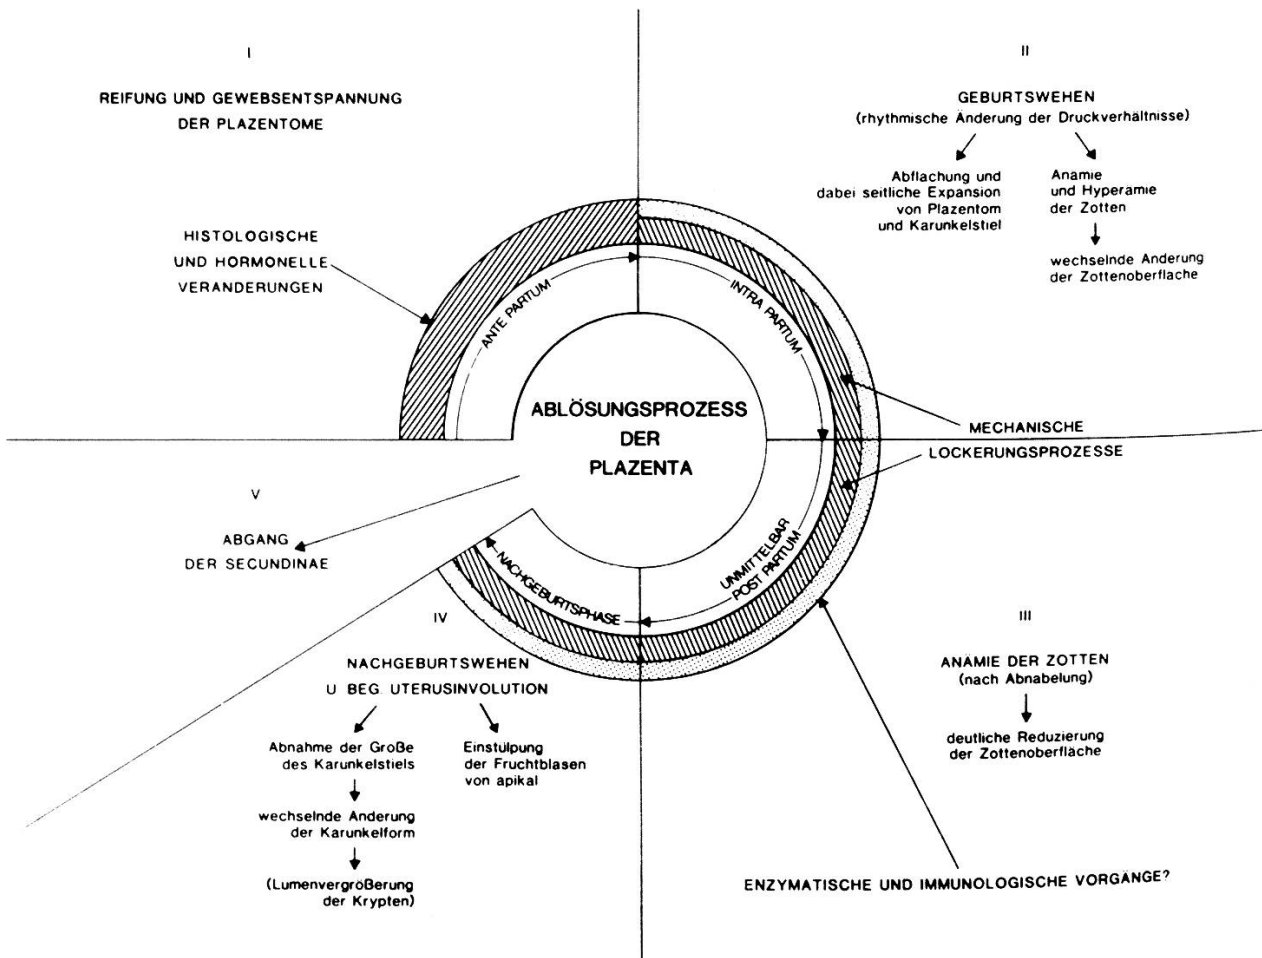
I

REIFUNG UND GEWEBSENTSPANNUNG DER PLAZENTOME

II

GEBURTSWEHEN
(rhythmische Änderung der Druckverhältnisse)

Abflachung und dabei seitliche Expansion von Plazentom und Karunkelstiel

Anamie und Hyperamie der Zotten

wechselnde Anderung der Zottenoberflache

HISTOLOGISCHE UND HORMONELLE VERANDERUNGEN

ANTE PARTUM

INTRA PARTUM

ABLÖSUNGSPROZESS DER PLAZENTA

MECHANISCHE LOCKERUNGSPROZESSE

V

ABGANG DER SECUNDINAE

NACHGEBURTSPHASE

UNMITTELBAR POST PARTUM

IV

NACHGEBURTSWEHEN U BEG. UTERUSINVOLUTION

Abnahme der Große des Karunkelstiels

wechselnde Anderung der Karunkelform

(Lumenvergrößerung der Krypten)

Einstülpung der Fruchtblasen von apikal

III

ANÄMIE DER ZOTTEN
(nach Abnabelung)

deutliche Reduzierung der Zottenoberfläche

ENZYMATISCHE UND IMMUNOLOGISCHE VORGÄNGE?